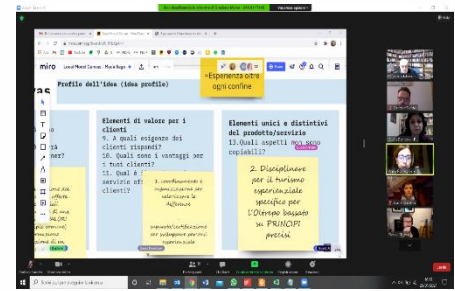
miro

Profile dell'idea (idea profile)

Esperienza oltre ogni confine

Elementi di valore per i clienti
9. A quali esigenze dei clienti rispondi?
10. Quali sono i vantaggi per i tuoi clienti?
11. Qual è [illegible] servizio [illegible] clienti?

Elementi unici e distintivi del prodotto/servizio
13. Quali aspetti non sono copiabili?

2. Disciplinare per il turismo esperienziale specifico per l'Oltrepo basato su PRINCIPI precisi

3. coordinamento e organizzazione per valorizzare le diffusioni

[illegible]